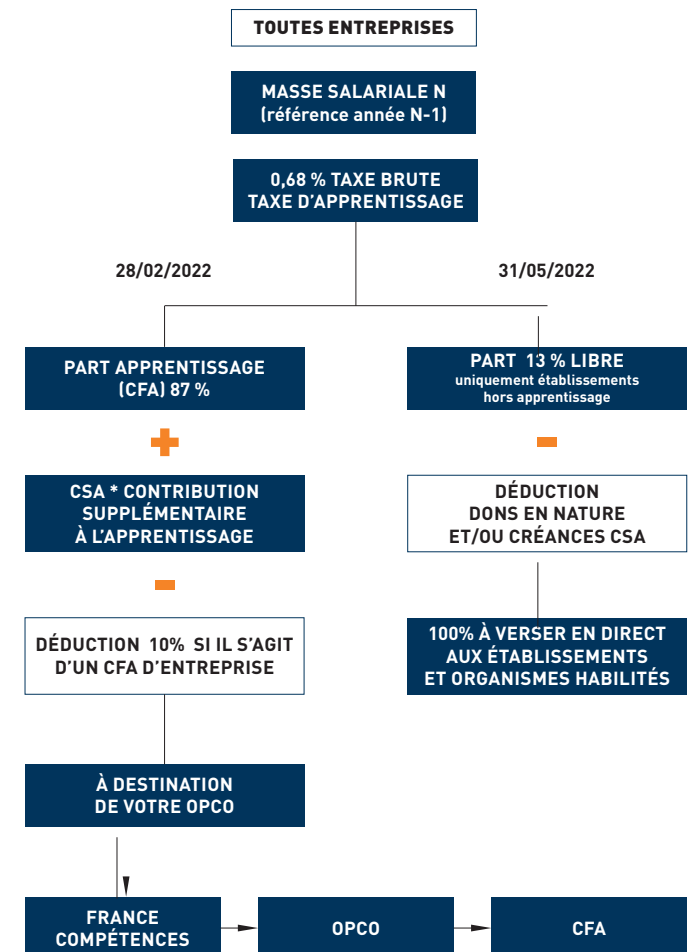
TOUTES ENTREPRISES

MASSE SALARIALE N
(référence année N-1)

0,68 % TAXE BRUTE
TAXE D'APPRENTISSAGE

28/02/2022

31/05/2022

PART APPRENTISSAGE
(CFA) 87 %

PART 13 % LIBRE
uniquement établissements
hors apprentissage

+

-

CSA * CONTRIBUTION
SUPPLÉMENTAIRE
À L'APPRENTISSAGE

DÉDUCTION
DONS EN NATURE
ET/OU CRÉANCES CSA

-

DÉDUCTION 10% SI IL S'AGIT
D'UN CFA D'ENTREPRISE

100% À VERSER EN DIRECT
AUX ÉTABLISSEMENTS
ET ORGANISMES HABILITÉS

À DESTINATION
DE VOTRE OPCO

FRANCE
COMPÉTENCES

OPCO

CFA